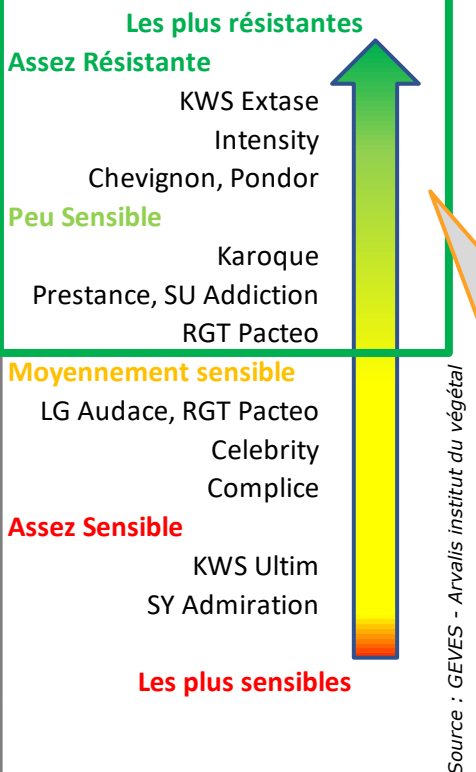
Les plus résistantes
Assez Résistante
KWS Extase
Intensity
Chevignon, Pondor
Peu Sensible
Karoque
Prestance, SU Addiction
RGT Pacteo
Moyennement sensible
LG Audace, RGT Pacteo
Celebrity
Complice
Assez Sensible
KWS Ultim
SY Admiration
Les plus sensibles
Source : GEVES - Arvalis institut du végétal